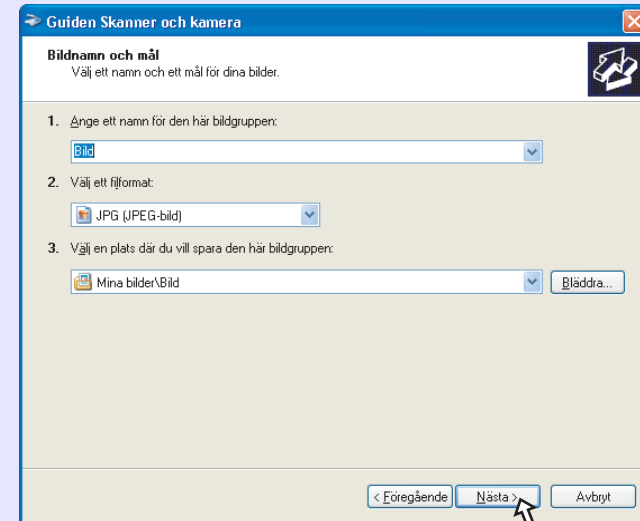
Guiden Skanner och kamera

Bildnamn och mål
Välj ett namn och ett mål för dina bilder.

1. Ange ett namn för den här bildgruppen:

Bild

2. Välj ett filformat:

JPG (JPEG-bild)

3. Välj en plats där du vill spara den här bildgruppen:

Mina bilder\Bild

Bläddra...

< Föregående

Nästa >

Avbryt